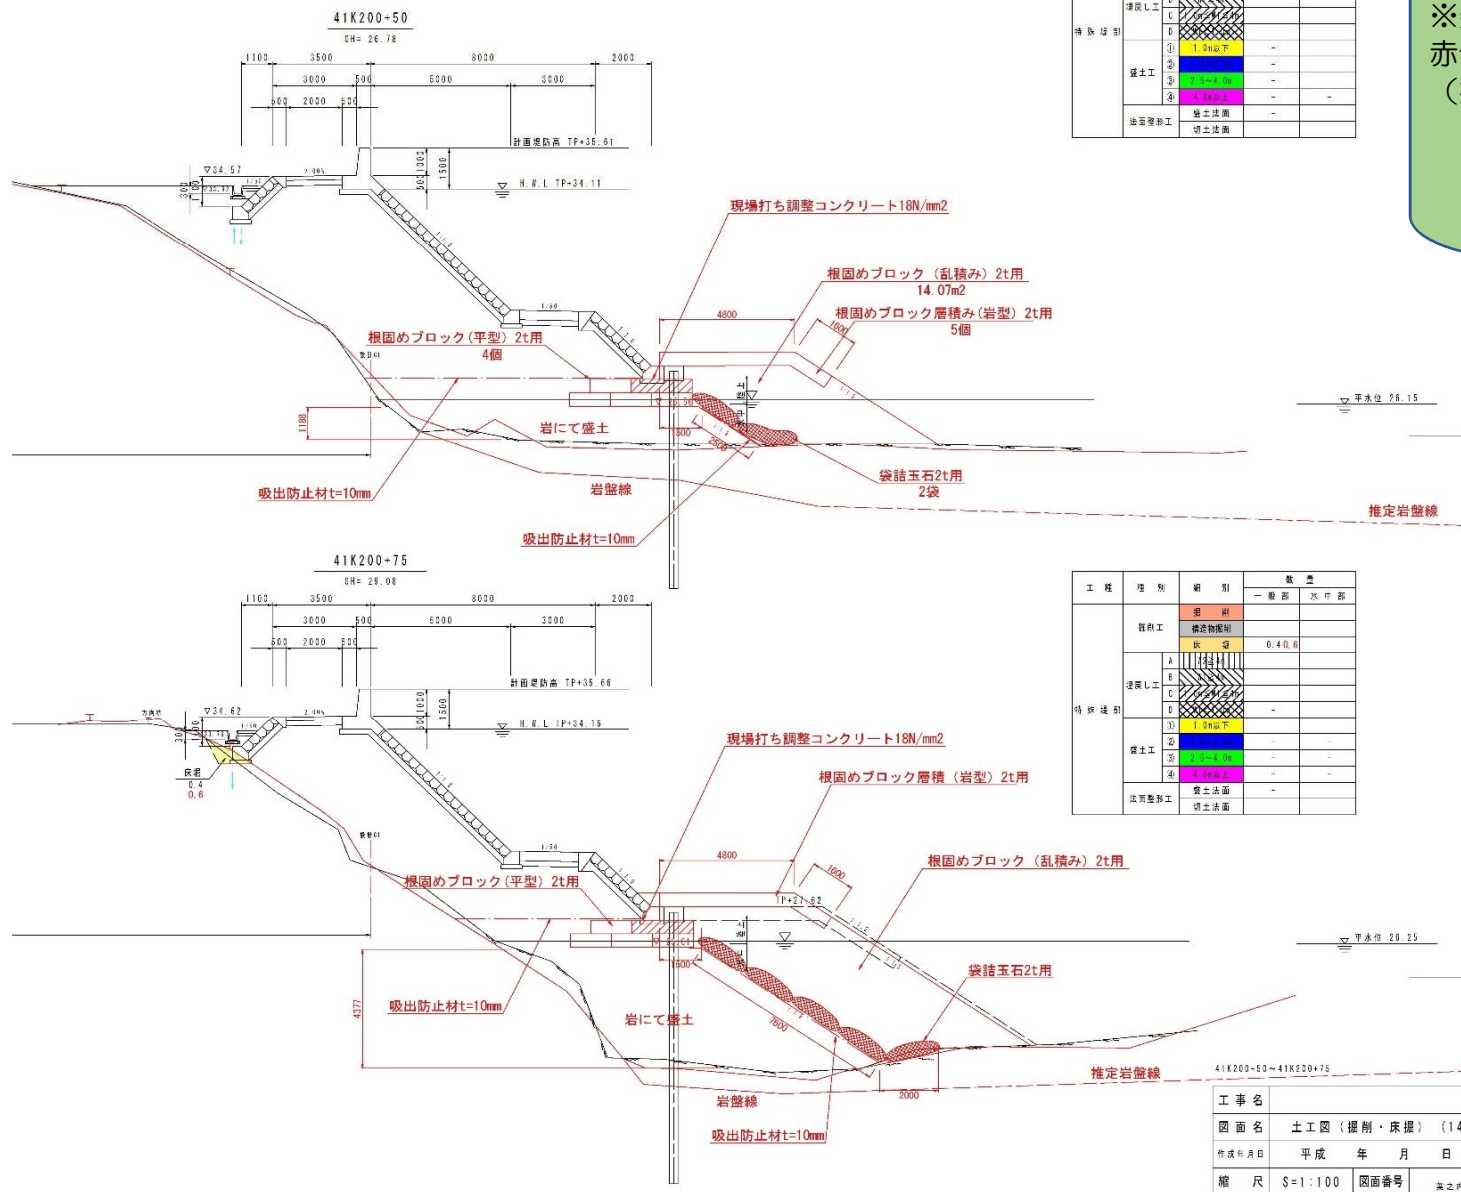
41K200+50
GH= 26.78

1100 3500 8000 2000
3000 500 5000 3000
500 2000 500

計画堤防高 TP+35.61
▽34.57
H.W.L TP+34.11

現場打ち調整コンクリート18N/mm2
根固めブロック（乱積み）2t用
14.07m2
根固めブロック層積み（岩型）2t用
5個
根固めブロック（平型）2t用
4個
4800
1600
1188
岩にて盛土
吸出防止材t=10mm
岩盤線
袋詰玉石2t用
2袋
吸出防止材t=10mm
推定岩盤線
▽平水位 26.15

| 特殊堀削 | 埋戻し工 | C | | | |
|---|---|---|---|---|---|
| | | D | | | |
| | 盛土工 | ① | 1.0m以下 | - | |
| | | ② | | - | |
| | | ③ | 2.5~4.0m | - | |
| | | ④ | 4.0m以上 | - | - |
| | 法面整形工 | | 盛土法面 | - | |
| | | | 切土法面 | | |

※
赤
（

41K200+75
GH= 29.08

1100 3500 8000 2000
3000 500 5000 3000
500 2000 520

計画堤防高 TP+35.66
▽34.62
H.W.L TP+34.15
床掘
0.4
0.6

現場打ち調整コンクリート18N/mm2
根固めブロック層積（岩型）2t用
4800
1600
根固めブロック（乱積み）2t用
根固めブロック（平型）2t用
袋詰玉石2t用
4377
吸出防止材t=10mm
岩にて盛土
7600
2000
推定岩盤線
岩盤線
吸出防止材t=10mm
▽平水位 26.25

| 工種 | 種別 | 細別 | 数量 一般部 | 水中部 |
|---|---|---|---|---|
| 特殊堀削 | 掘削工 | 掘削 | | |
| | | 構造物掘削 | | |
| | | 床掘 | 0.4 0.6 | |
| | 埋戻し工 | A | | |
| | | B | | |
| | | C | | |
| | | D | - | |
| | 盛土工 | ① 1.0m以下 | | |
| | | ② | - | - |
| | | ③ 2.5~4.0m | - | - |
| | | ④ 4.0m以上 | - | - |
| | 法面整形工 | 盛土法面 | - | |
| | | 切土法面 | | |

41K200-50~41K200+75

| 工事名 | | |
|---|---|---|
| 図面名 | 土工図（掘削・床掘）（14 | |
| 作成年月日 | 平成 年 月 日 | |
| 縮尺 | S=1:100 | 図面番号 |